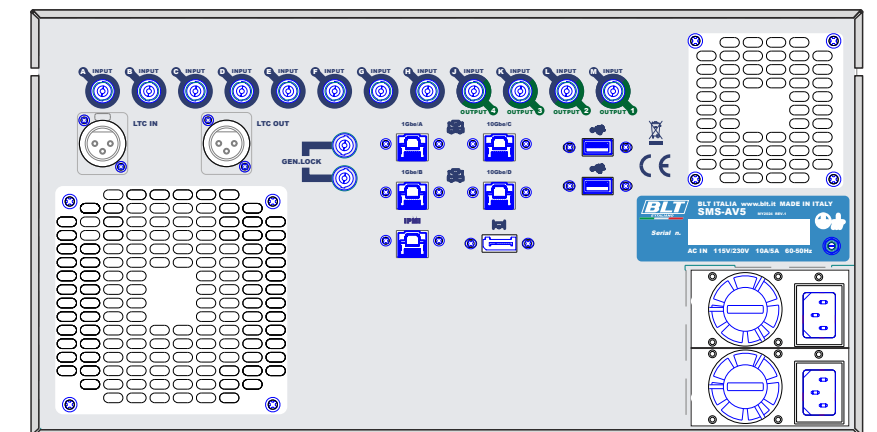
A INPUT B INPUT C INPUT D INPUT E INPUT F INPUT G INPUT H INPUT J INPUT K INPUT L INPUT M INPUT

OUTPUT 4 OUTPUT 3 OUTPUT 2 OUTPUT 1

LTC IN LTC OUT

GEN.LOCK

1Gbe/A 10Gbe/C 1Gbe/B 10Gbe/D

IPMI

CE

BLT ITALIA www.blt.it MADE IN ITALY
SMS-AV5
Serial n.
AC IN 115V/230V 10A/5A 60-50Hz